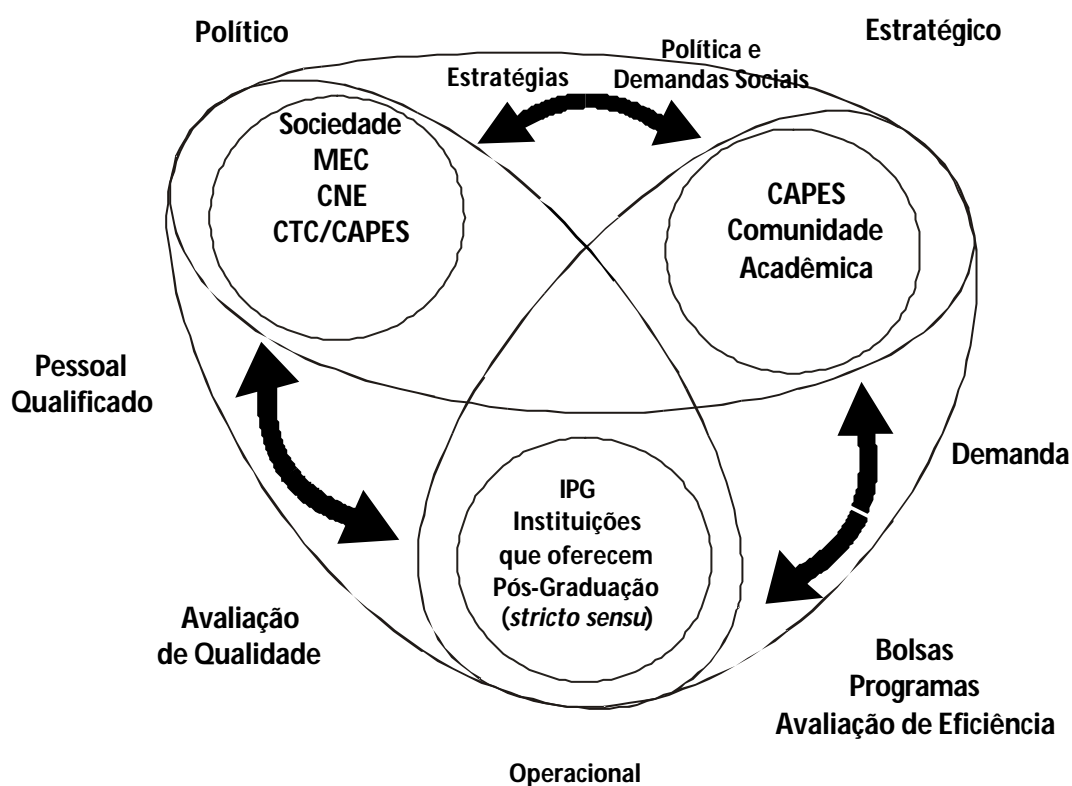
Político

Estratégico

Estratégias

Política e Demandas Sociais

Sociedade
MEC
CNE
CTC/CAPES

CAPES
Comunidade
Acadêmica

Pessoal
Qualificado

Demanda

IPG
Instituições
que oferecem
Pós-Graduação
(*stricto sensu*)

Avaliação
de Qualidade

Bolsas
Programas
Avaliação de Eficiência

Operacional